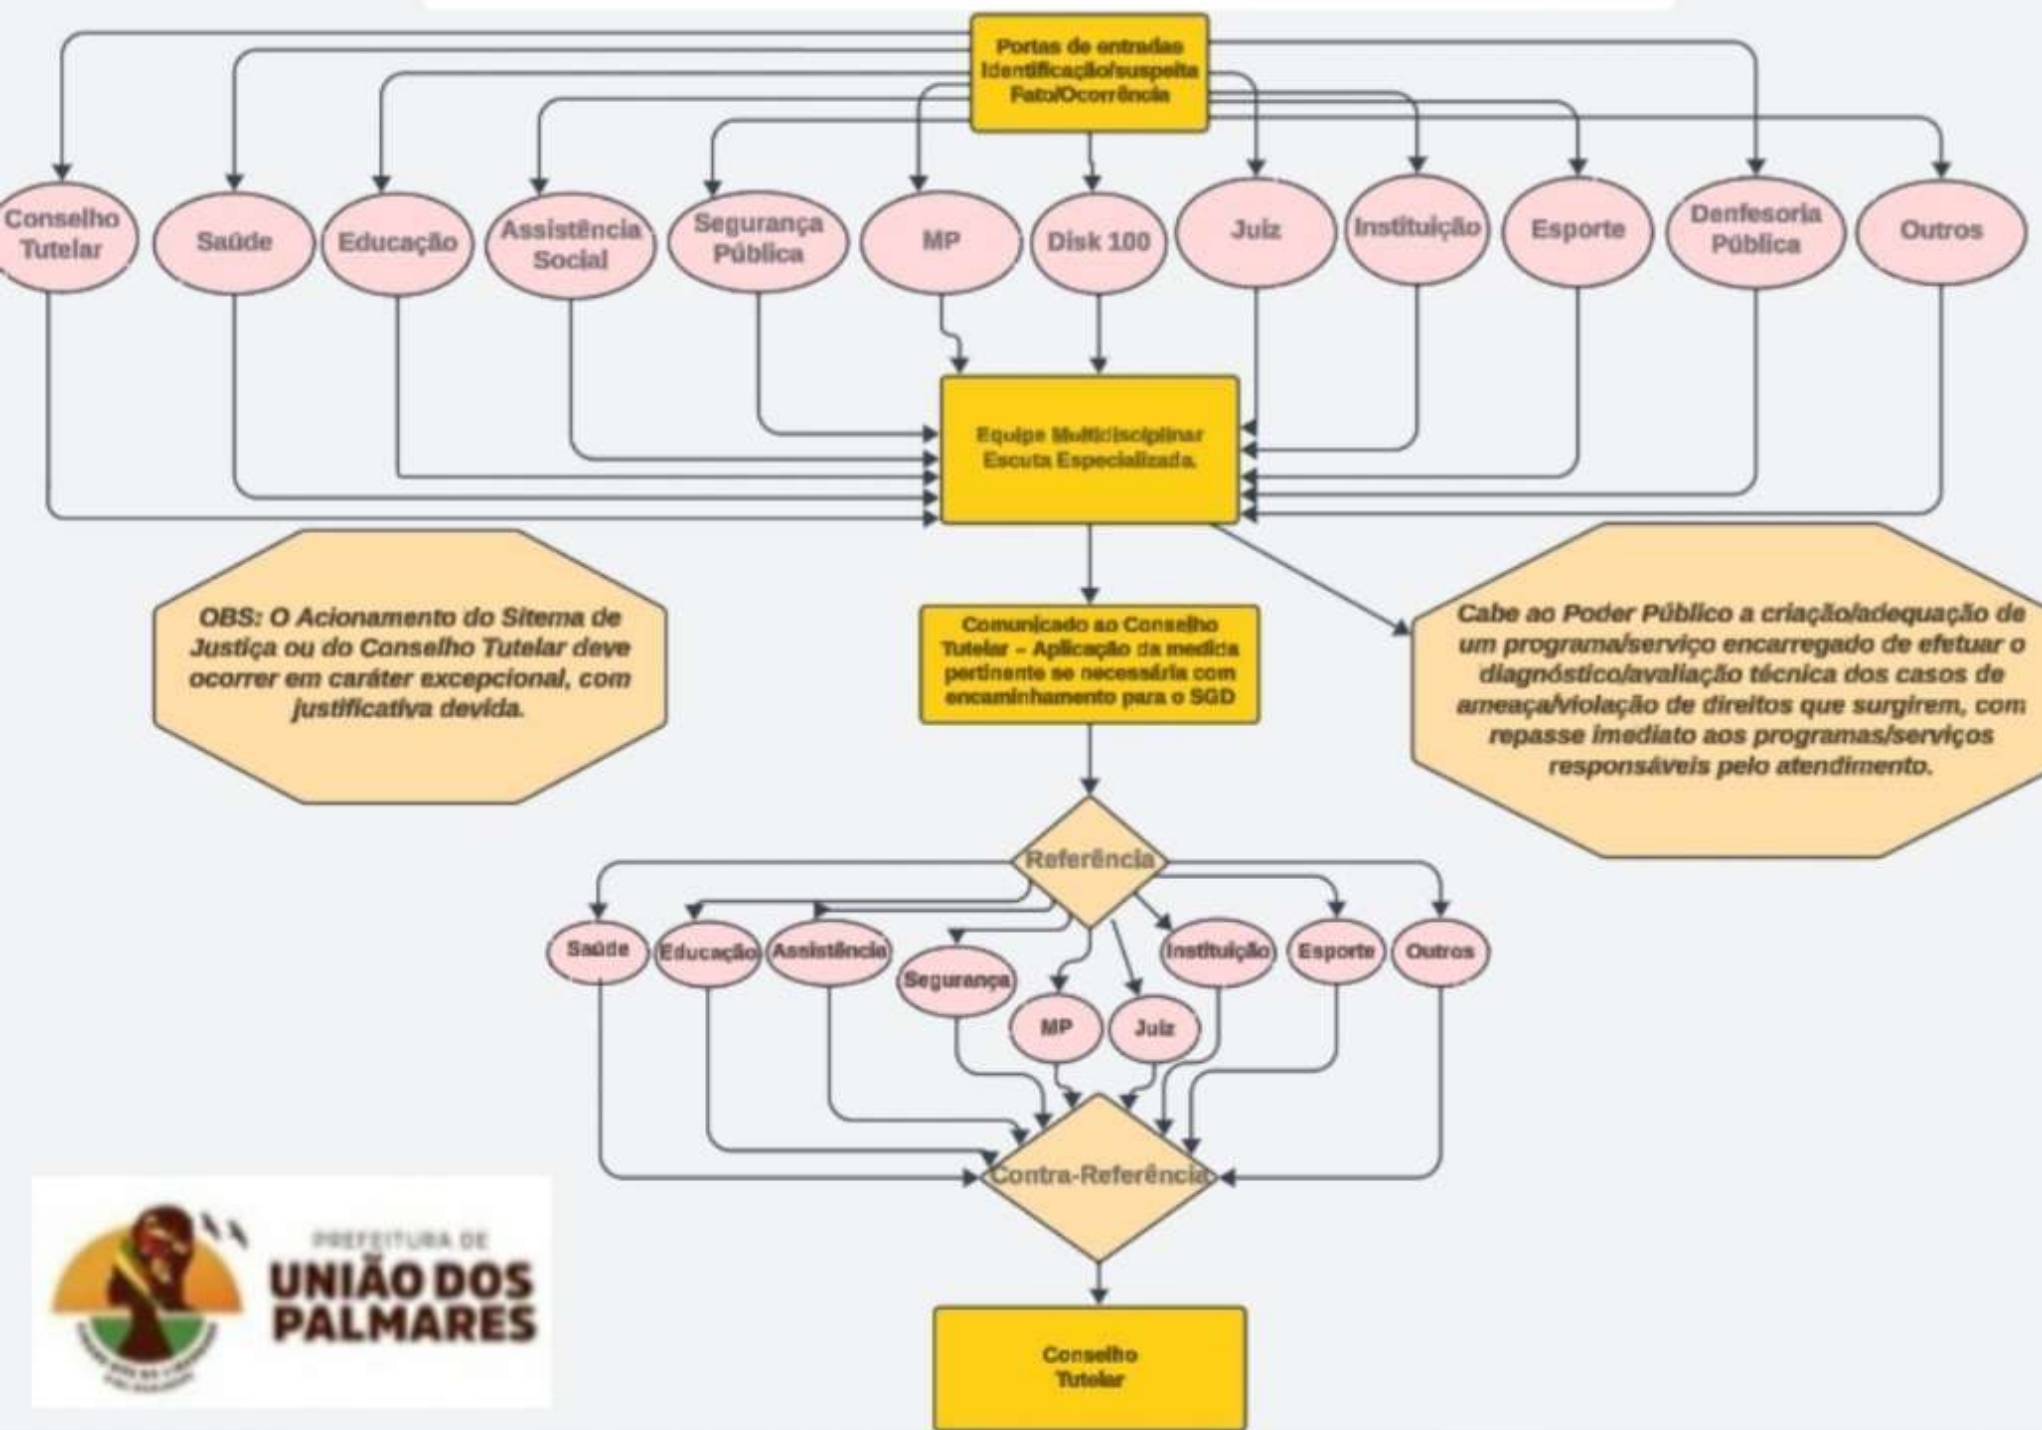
Portas de entradas
Identificação/suspeita
Fato/Ocorrência

Conselho Tutelar

Saúde

Educação

Assistência Social

Segurança Pública

MP

Disk 100

Juiz

Instituição

Esporte

Denfesoria Pública

Outros

Equipe Multidisciplinar
Escuta Especializada

OBS: O Acionamento do Sitema de Justiça ou do Conselho Tutelar deve ocorrer em caráter excepcional, com justificativa devida.

Comunicado ao Conselho Tutelar – Aplicação da medida pertinente se necessária com encaminhamento para o SGD

Cabe ao Poder Público a criação/adequação de um programa/serviço encarregado de efetuar o diagnóstico/avaliação técnica dos casos de ameaça/violação de direitos que surgirem, com repasse imediato aos programas/serviços responsáveis pelo atendimento.

Referência

Saúde

Educação

Assistência

Segurança

MP

Juiz

Instituição

Esporte

Outros

Contra-Referência

Conselho Tutelar

PREFEITURA DE
UNIÃO DOS PALMARES